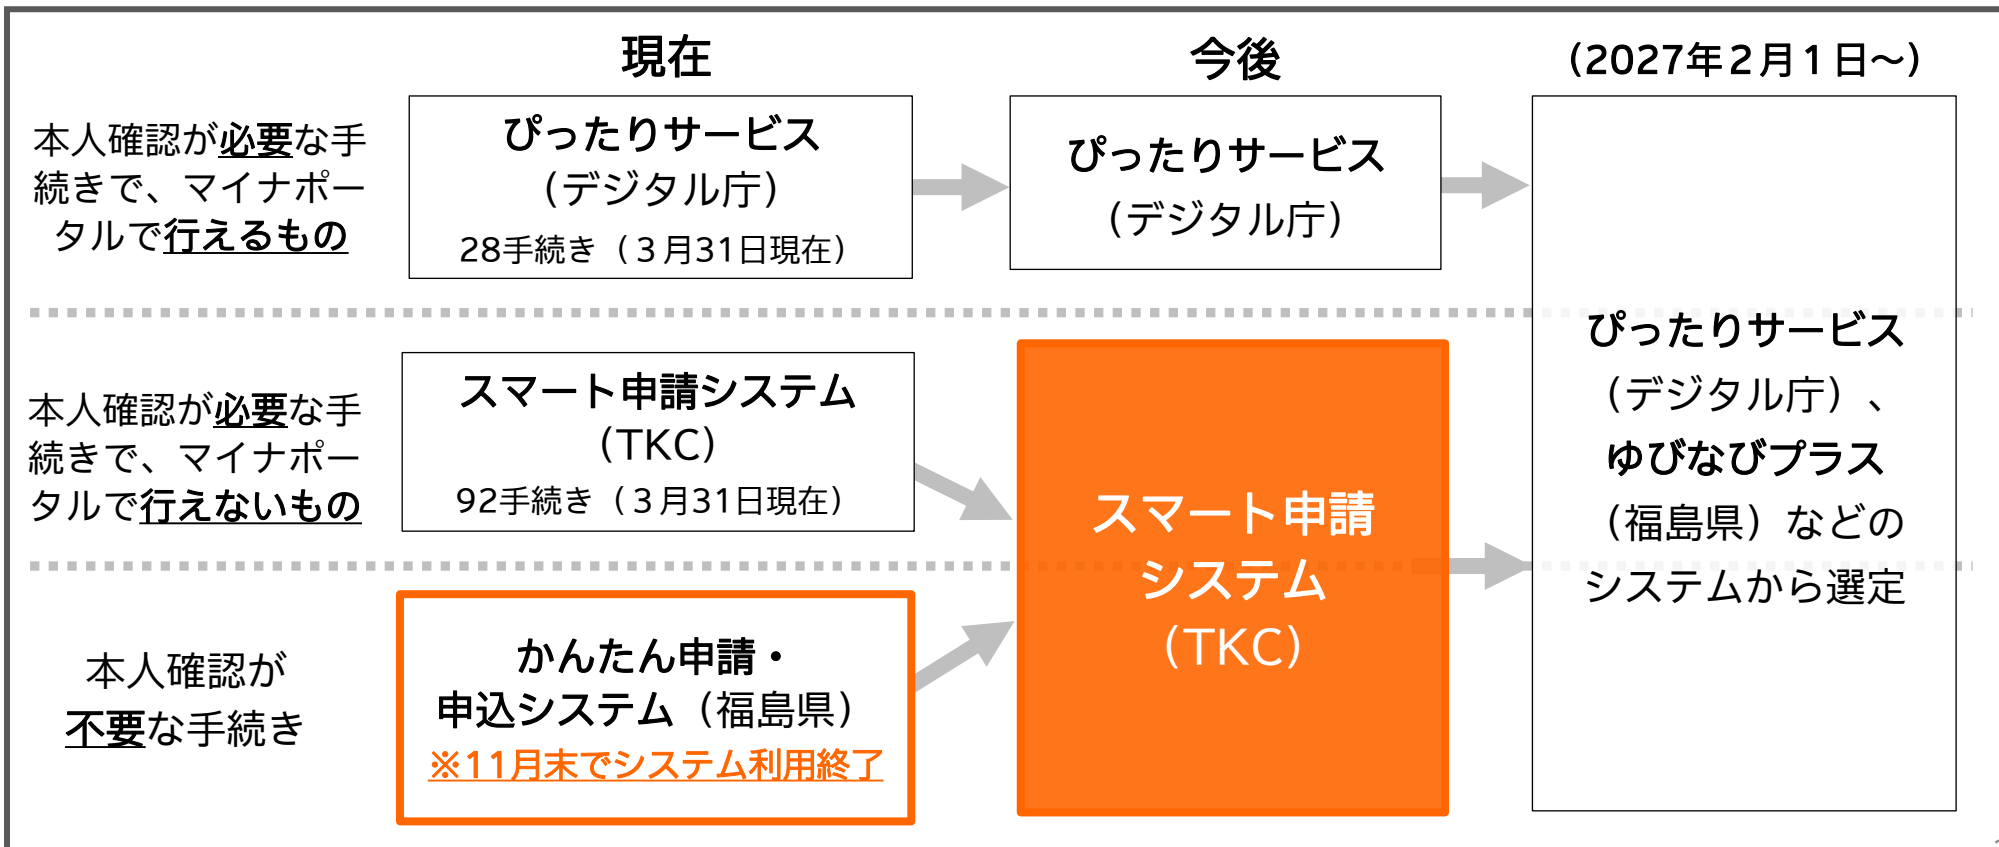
現在

今後

（2027年2月1日～）

本人確認が必要な手続きで、マイナポータルで行えるもの

ぴったりサービス（デジタル庁）
28手続き（3月31日現在）

ぴったりサービス（デジタル庁）

本人確認が必要な手続きで、マイナポータルで行えないもの

スマート申請システム（TKC）
92手続き（3月31日現在）

スマート申請システム（TKC）

ぴったりサービス（デジタル庁）、ゆびなびプラス（福島県）などのシステムから選定

本人確認が不要な手続き

かんたん申請・申込システム（福島県）
※11月末でシステム利用終了